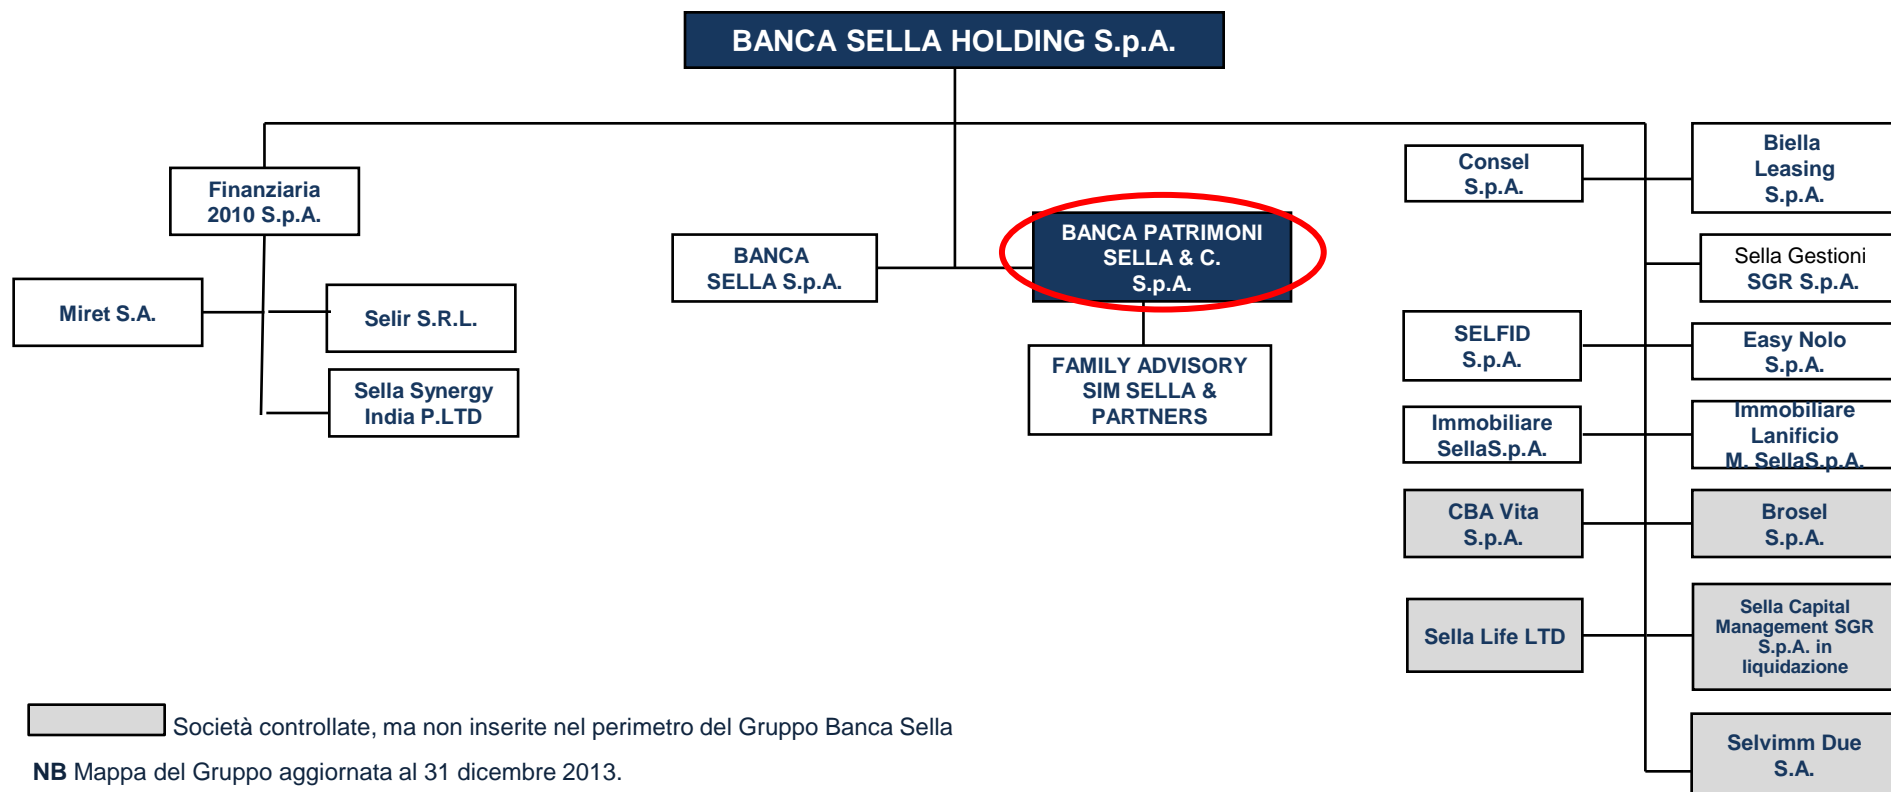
BANCA SELLA HOLDING S.p.A.

Finanziaria 2010 S.p.A.

Miret S.A.

Selir S.R.L.

Sella Synergy India P.LTD

BANCA SELLA S.p.A.

BANCA PATRIMONI SELLA & C. S.p.A.

FAMILY ADVISORY SIM SELLA & PARTNERS

Consel S.p.A.

Biella Leasing S.p.A.

Sella Gestioni SGR S.p.A.

SELFID S.p.A.

Easy Nolo S.p.A.

Immobiliare SellaS.p.A.

Immobiliare Lanificio M. SellaS.p.A.

CBA Vita S.p.A.

Brosel S.p.A.

Sella Life LTD

Sella Capital Management SGR S.p.A. in liquidazione

Selvimm Due S.A.

Società controllate, ma non inserite nel perimetro del Gruppo Banca Sella

NB Mappa del Gruppo aggiornata al 31 dicembre 2013.